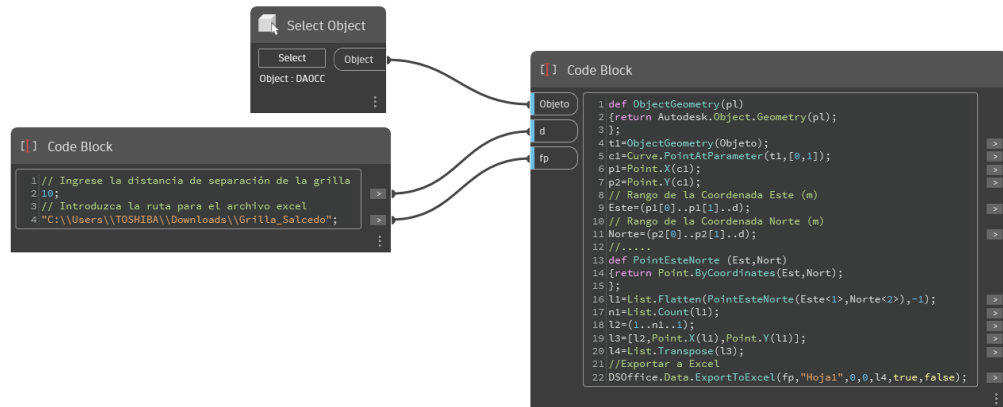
Select Object

Select

Object

Object : DAOCC

[ ] Code Block

1 // Ingrese la distancia de separación de la grilla
2 10;
3 // Introduzca la ruta para el archivo excel
4 "C:\\Users\\TOSHIBA\\Downloads\\Grilla_Salcedo";

>
>

[ ] Code Block

Objeto
d
fp

1 def ObjectGeometry(pl)
2 {return Autodesk.Object.Geometry(pl);
3 };
4 t1=ObjectGeometry(Objeto);
5 c1=Curve.PointAtParameter(t1,[0,1]);
6 p1=Point.X(c1);
7 p2=Point.Y(c1);
8 // Rango de la Coordenada Este (m)
9 Este=(p1[0]..p1[1]..d);
10 // Rango de la Coordenada Norte (m)
11 Norte=(p2[0]..p2[1]..d);
12 //.....
13 def PointEsteNorte (Est,Nort)
14 {return Point.ByCoordinates(Est,Nort);
15 };
16 l1=List.Flatten(PointEsteNorte(Este<1>,Norte<2>),-1);
17 n1=List.Count(l1);
18 l2=(1..n1..1);
19 l3=[l2,Point.X(l1),Point.Y(l1)];
20 l4=List.Transpose(l3);
21 //Exportar a Excel
22 DSOffice.Data.ExportToExcel(fp,"Hoja1",0,0,l4,true,false);

>
>
>
>
>
>
>
>
>
>
>
>
>
>